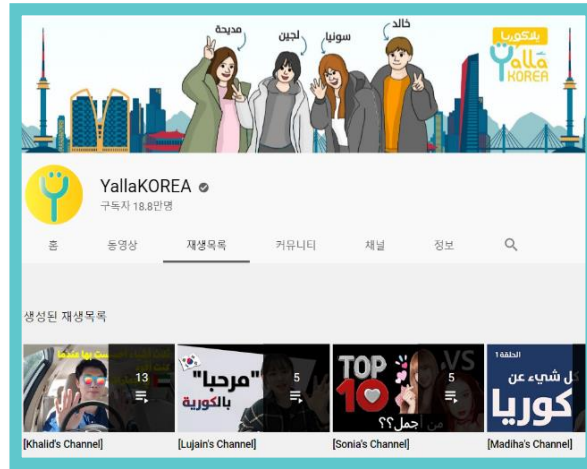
مديحة
لجين
سونيا
خالد
يلا كوريا
Yalla KOREA

YallaKOREA
구독자 18.8만명

홈
동영상
재생목록
커뮤니티
채널
정보

생성된 재생목록

13
[Khalid's Channel]

"مرحبا" بالكورية
5
[Lujain's Channel]

TOP 10
VS
من جمل؟؟
5
[Sonia's Channel]

الحلقة 1
كل شيء عن كوريا
[Madiha's Channel]